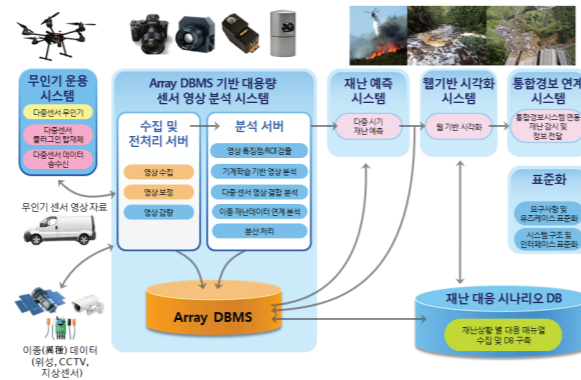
무인기 운용 시스템

다중센서 무인기

다중센서 캘리브레이션 합체제

다중센서 데이터 송수신

무인기 센서 영상자료

이종(異種) 데이터 (위성, CCTV, 지상센서)

Array DBMS 기반 대용량 센서 영상 분석 시스템

수집 및 전처리 서버

영상 수집

영상 보정

영상 강화

분석 서버

영상 특징점/ROI 검출

기계학습기반 영상 분석

다중 센서 영상 결합 분석

이종 재난데이터 연계 분석

분산 처리

Array DBMS

재난 예측 시스템

다중시기 재난 예측

웹기반 시각화 시스템

웹 기반 시각화

통합경보 연계 시스템

통합경보시스템 연동 재난 감시 및 정보 전달

표준화

요구사항 및 유즈케이스 표준화

시스템 구조 및 인터페이스 표준화

재난 대응 시나리오 DB

재난상황 별 대응 매뉴얼 수집 및 DB 구축